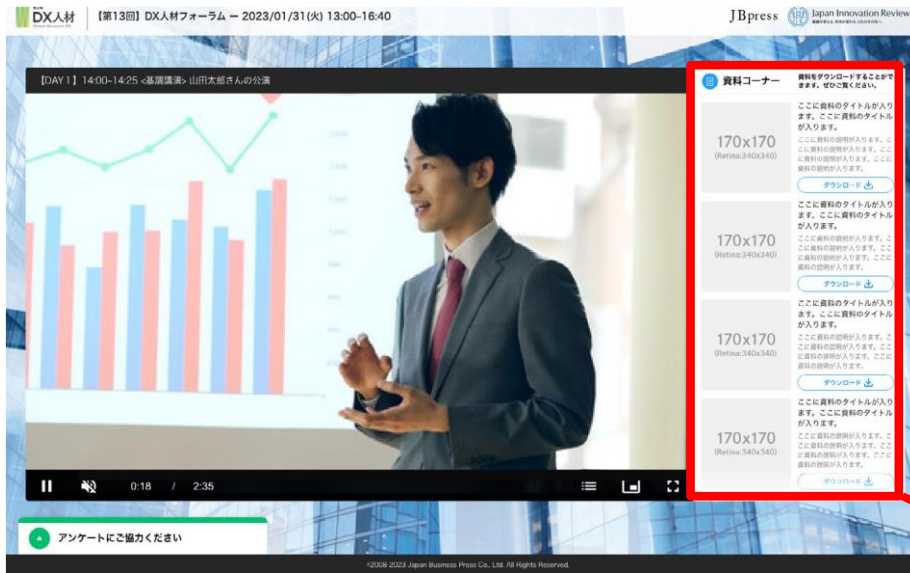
DX人材

【第13回】DX人材フォーラム — 2023/01/31(火) 13:00-16:40

JBpress

Japan Innovation Review

【DAY 1】14:00~14:25 <基調講演> 山田太郎さんの公演

0:18 / 2:35

資料コーナー

資料をダウンロードすることができます。ぜひご覧ください。

170x170
(Retina:340x340)

ここに資料のタイトルが入ります。ここに資料のタイトルが入ります。

ここに資料の説明が入ります。ここに資料の説明が入ります。ここに資料の説明が入ります。

ダウンロード

170x170
(Retina:340x340)

ここに資料のタイトルが入ります。ここに資料のタイトルが入ります。

ここに資料の説明が入ります。ここに資料の説明が入ります。ここに資料の説明が入ります。

ダウンロード

170x170
(Retina:340x340)

ここに資料のタイトルが入ります。ここに資料のタイトルが入ります。

ここに資料の説明が入ります。ここに資料の説明が入ります。ここに資料の説明が入ります。

ダウンロード

170x170
(Retina:340x340)

ここに資料のタイトルが入ります。ここに資料のタイトルが入ります。

ここに資料の説明が入ります。ここに資料の説明が入ります。ここに資料の説明が入ります。

ダウンロード

アンケートにご協力ください

©2008-2023 Japan Business Press Co., Ltd. All Rights Reserved.